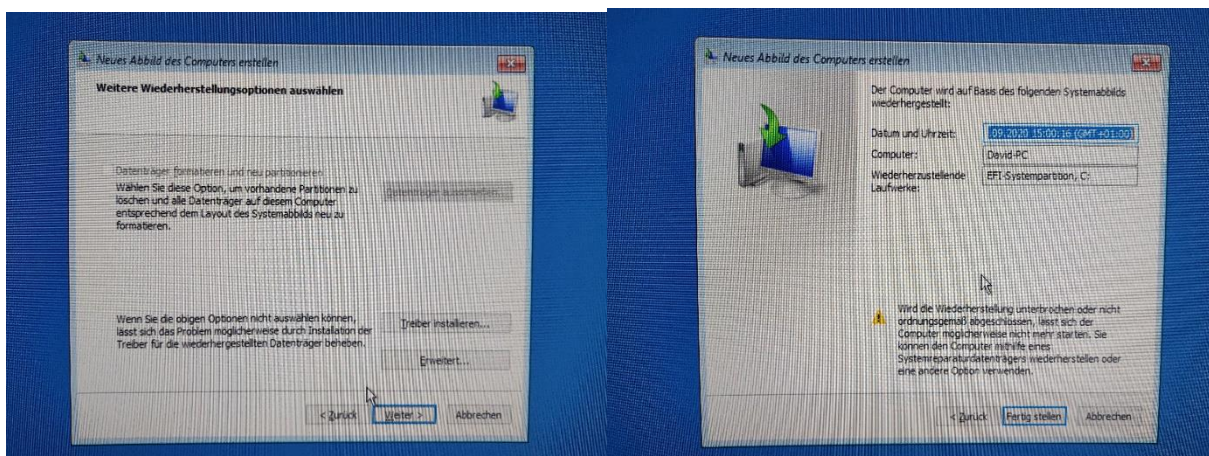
Neues Abbild des Computers erstellen

Weitere Wiederherstellungsoptionen auswählen

Datenträger formatieren und neu partitionieren

Wählen Sie diese Option, um vorhandene Partitionen zu löschen und alle Datenträger auf diesem Computer entsprechend dem Layout des Systemabbilds neu zu formatieren.

Datenträger ausschließen...

Wenn Sie die obigen Optionen nicht auswählen können, lässt sich das Problem möglicherweise durch Installation der Treiber für die wiederhergestellten Datenträger beheben.

Treiber installieren...

Erweitert...

< Zurück

Weiter >

Abbrechen

Neues Abbild des Computers erstellen

Der Computer wird auf Basis des folgenden Systemabbilds wiederhergestellt:

| | |
|---|---|
| Datum und Uhrzeit: | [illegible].09.2020 15:00:16 (GMT+01:00) |
| Computer: | David-PC |
| Wiederherzustellende Laufwerke: | EFI-Systempartition, C: |

Wird die Wiederherstellung unterbrochen oder nicht ordnungsgemäß abgeschlossen, lässt sich der Computer möglicherweise nicht mehr starten. Sie können den Computer mithilfe eines Systemreparaturdatenträgers wiederherstellen oder eine andere Option verwenden.

< Zurück

Fertig stellen

Abbrechen